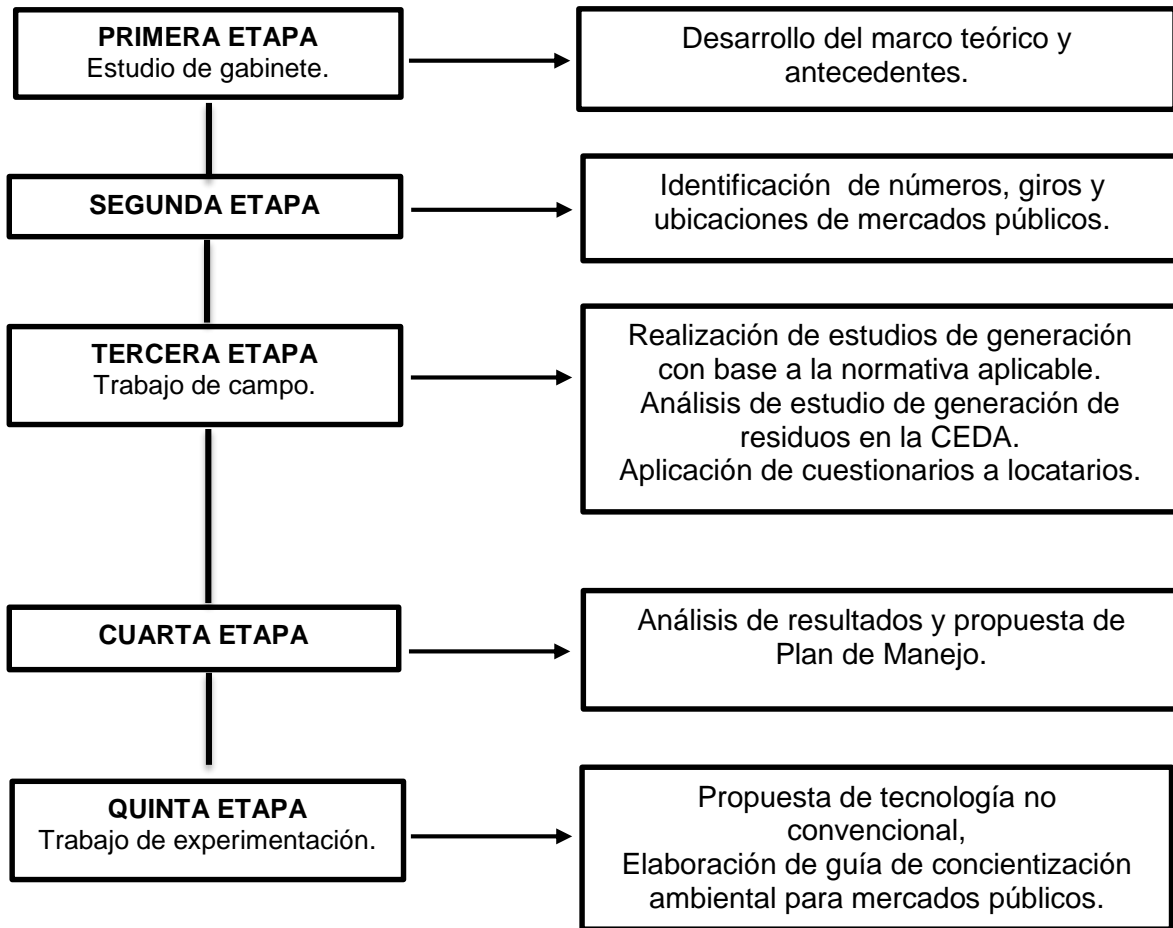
**PRIMERA ETAPA**
Estudio de gabinete.

Desarrollo del marco teórico y antecedentes.

**SEGUNDA ETAPA**

Identificación de números, giros y ubicaciones de mercados públicos.

**TERCERA ETAPA**
Trabajo de campo.

Realización de estudios de generación con base a la normativa aplicable.
Análisis de estudio de generación de residuos en la CEDA.
Aplicación de cuestionarios a locatarios.

**CUARTA ETAPA**

Análisis de resultados y propuesta de Plan de Manejo.

**QUINTA ETAPA**
Trabajo de experimentación.

Propuesta de tecnología no convencional,
Elaboración de guía de concientización ambiental para mercados públicos.